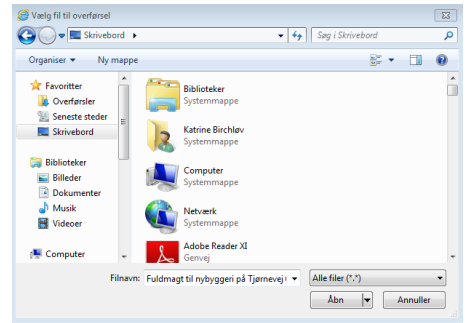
Vælg fil til overførsel

Skrivebord

Søg i Skrivebord

Organiser ▾ Ny mappe

Favoritter
Overførsler
Seneste steder
Skrivebord

Biblioteker
Billeder
Dokumenter
Musik
Videoer

Computer

Biblioteker
Systemmappe

Katrine Birchløv
Systemmappe

Computer
Systemmappe

Netværk
Systemmappe

Adobe Reader XI
Genvej

Filnavn: Fuldmagt til nybyggeri på Tjørnevej

Alle filer (*.*)

Åbn

Annuller